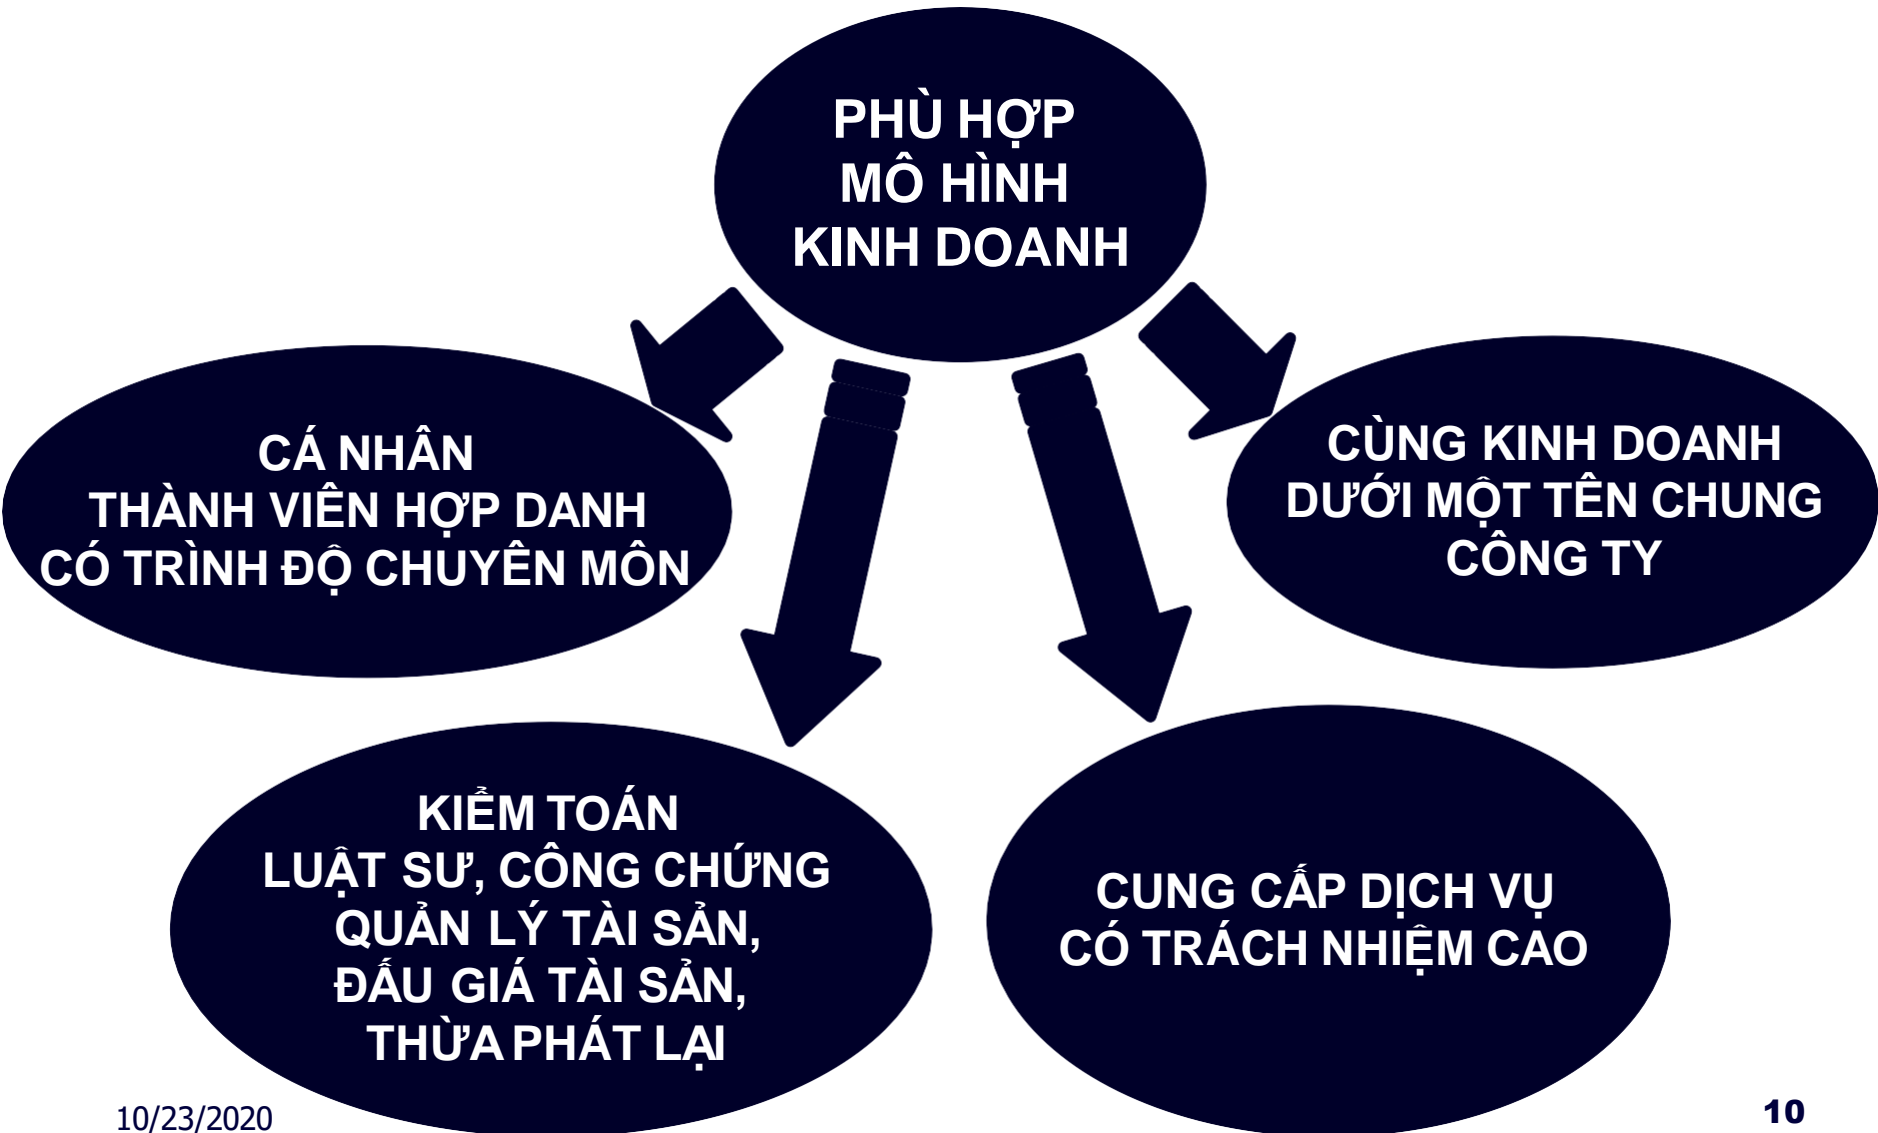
PHÙ HỢP
MÔ HÌNH
KINH DOANH

CÁ NHÂN
THÀNH VIÊN HỢP DANH
CÓ TRÌNH ĐỘ CHUYÊN MÔN

CÙNG KINH DOANH
DƯỚI MỘT TÊN CHUNG
CÔNG TY

KIỂM TOÁN
LUẬT SƯ, CÔNG CHỨNG
QUẢN LÝ TÀI SẢN,
ĐẤU GIÁ TÀI SẢN,
THỪA PHÁT LẠI

CUNG CẤP DỊCH VỤ
CÓ TRÁCH NHIỆM CAO

10/23/2020

10